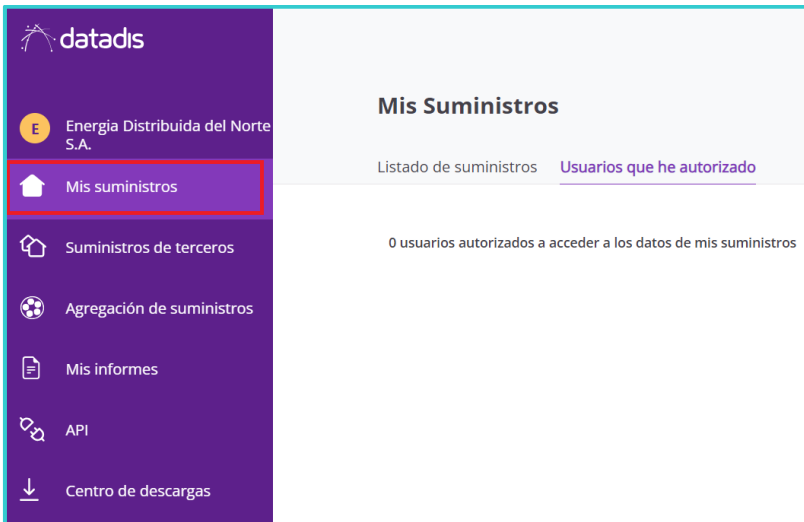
datadis

E Energia Distribuida del Norte S.A.

Mis suministros

Suministros de terceros

Agregación de suministros

Mis informes

API

Centro de descargas

Mis Suministros

Listado de suministros Usuarios que he autorizado

0 usuarios autorizados a acceder a los datos de mis suministros